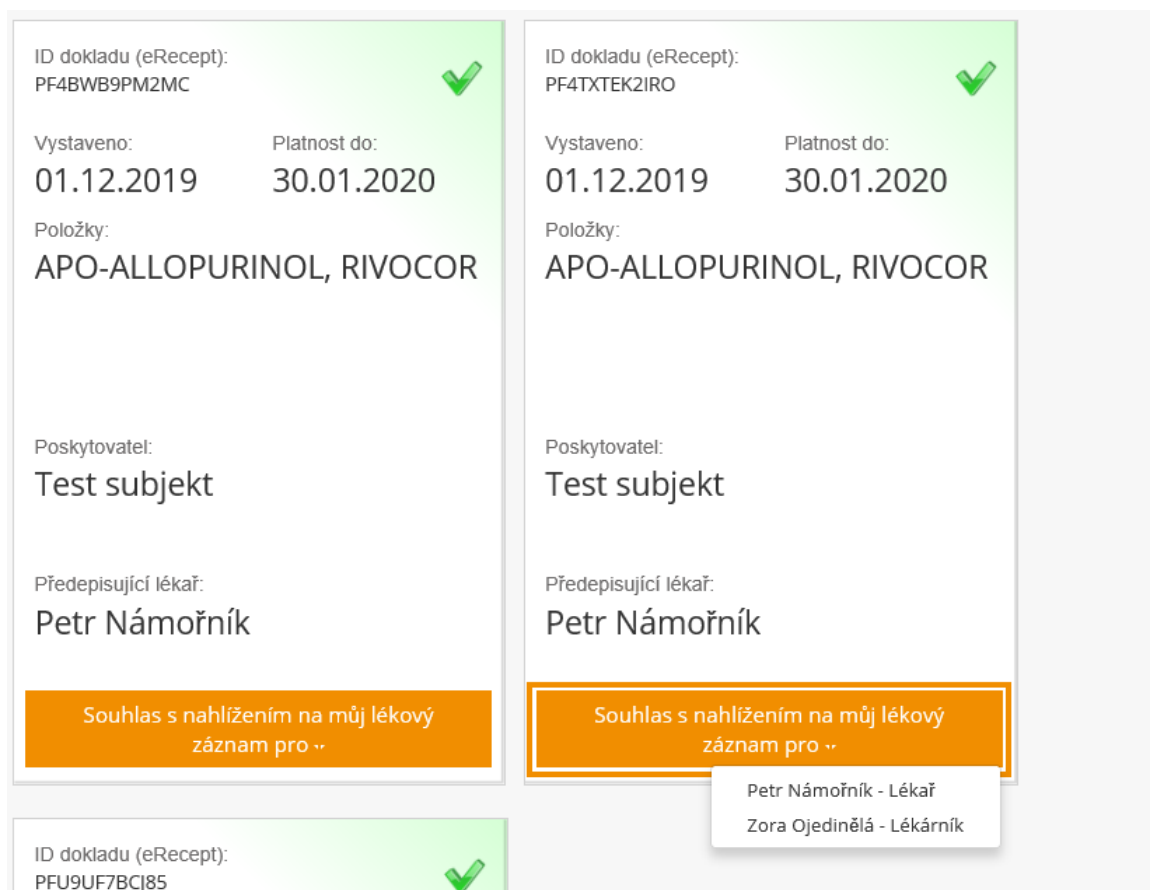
ID dokladu (eRecept):
PF4BWB9PM2MC

Vystaveno:
01.12.2019

Platnost do:
30.01.2020

Položky:
APO-ALLOPURINOL, RIVOCOR

Poskytovatel:
Test subjekt

Předepisující lékař:
Petr Námořník

Souhlas s nahlížením na můj lékový záznam pro

ID dokladu (eRecept):
PF4TXTEK2IRO

Vystaveno:
01.12.2019

Platnost do:
30.01.2020

Položky:
APO-ALLOPURINOL, RIVOCOR

Poskytovatel:
Test subjekt

Předepisující lékař:
Petr Námořník

Souhlas s nahlížením na můj lékový záznam pro

Petr Námořník - Lékař
Zora Ojedinělá - Lékárník

ID dokladu (eRecept):
PFU9UF7BCI85